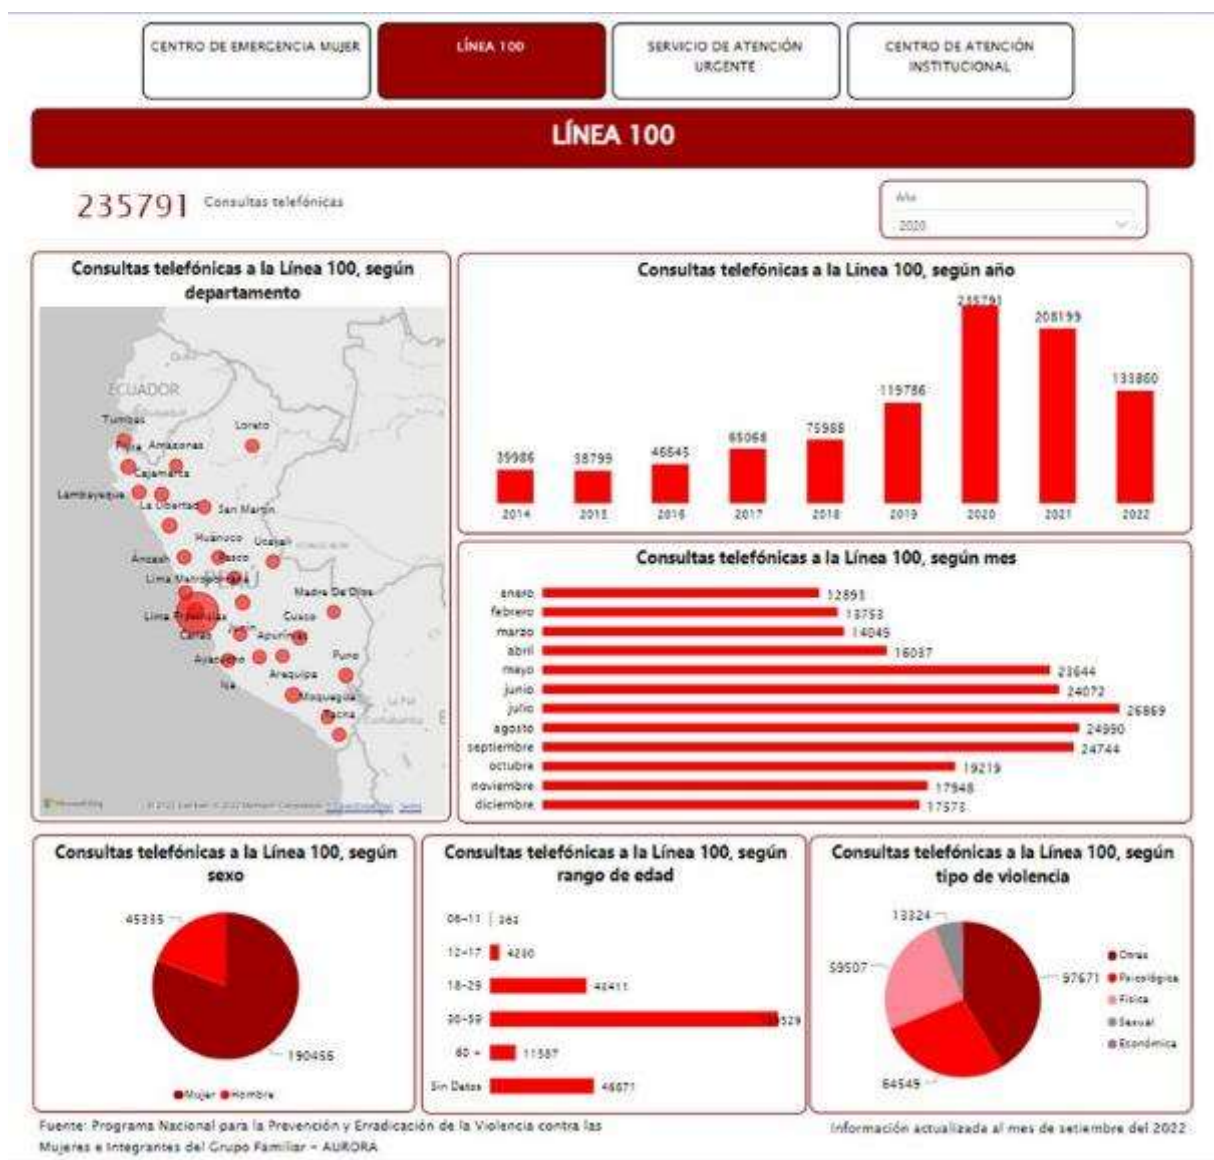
CENTRO DE EMERGENCIA MUJER

LÍNEA 100

SERVICIO DE ATENCIÓN URGENTE

CENTRO DE ATENCIÓN INSTITUCIONAL

LÍNEA 100

235791 Consultas telefónicas

Año
2020

Consultas telefónicas a la Línea 100, según departamento

ECUADOR
Tumbes
Piura
Amazonas
Loreto
Cajamarca
Lambayeque
La Libertad
San Martín
Huánuco
Ancash
Pasco
Ucayali
Lima Metropolitana
Madre De Dios
Lima Provincias
Callao
Junín
Cusco
Apurímac
Ayacucho
Puno
Ica
Arequipa
Moquegua
Tacna

Microsoft Bing
© 2022 TomTom © 2022 Microsoft Corporation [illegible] Terms

Consultas telefónicas a la Línea 100, según año

| 2014 | 2015 | 2016 | 2017 | 2018 | 2019 | 2020 | 2021 | 2022 |
|---|---|---|---|---|---|---|---|---|
| 39986 | 38799 | 46645 | 65068 | 75988 | 119786 | 235791 | 208199 | 133860 |

Consultas telefónicas a la Línea 100, según mes

| Mes | Consultas |
|---|---|
| enero | 12893 |
| febrero | 13753 |
| marzo | 14045 |
| abril | 16037 |
| mayo | 23644 |
| junio | 24072 |
| julio | 26869 |
| agosto | 24990 |
| septiembre | 24744 |
| octubre | 19219 |
| noviembre | 17948 |
| diciembre | 17575 |

Consultas telefónicas a la Línea 100, según sexo

45335
190456
Mujer Hombre

Consultas telefónicas a la Línea 100, según rango de edad

| Rango | Consultas |
|---|---|
| 06-11 | 361 |
| 12-17 | 4230 |
| 18-29 | 42411 |
| 30-59 | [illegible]529 |
| 60 + | 11587 |
| Sin Datos | 46671 |

Consultas telefónicas a la Línea 100, según tipo de violencia

13324
59507
97671
64549
Otras
Psicológica
Física
Sexual
Económica

Fuente: Programa Nacional para la Prevención y Erradicación de la Violencia contra las Mujeres e Integrantes del Grupo Familiar – AURORA

Información actualizada al mes de setiembre del 2022